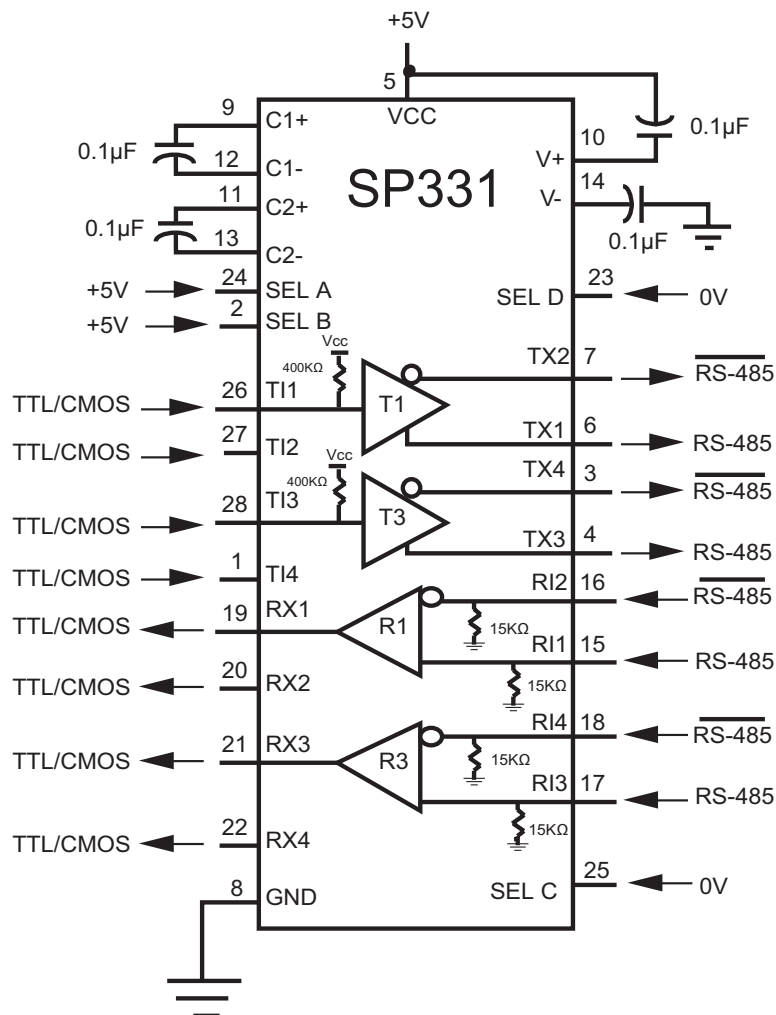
+5V
5
VCC
9
C1+
0.1µF
12
C1-
11
C2+
0.1µF
13
C2-
SP331
10
V+
0.1µF
14
V-
0.1µF
+5V
24
SEL A
+5V
2
SEL B
23
SEL D
0V
Vcc
400KΩ
TTL/CMOS
26
TI1
T1
TX2
7
$\overline{\text{RS-485}}$
TX1
6
RS-485
TTL/CMOS
27
TI2
Vcc
400KΩ
TTL/CMOS
28
TI3
T3
TX4
3
$\overline{\text{RS-485}}$
TX3
4
RS-485
TTL/CMOS
1
TI4
RI2
16
$\overline{\text{RS-485}}$
TTL/CMOS
19
RX1
R1
15KΩ
RI1
15
RS-485
TTL/CMOS
20
RX2
15KΩ
RI4
18
$\overline{\text{RS-485}}$
TTL/CMOS
21
RX3
R3
15KΩ
RI3
17
RS-485
15KΩ
TTL/CMOS
22
RX4
8
GND
SEL C
25
0V